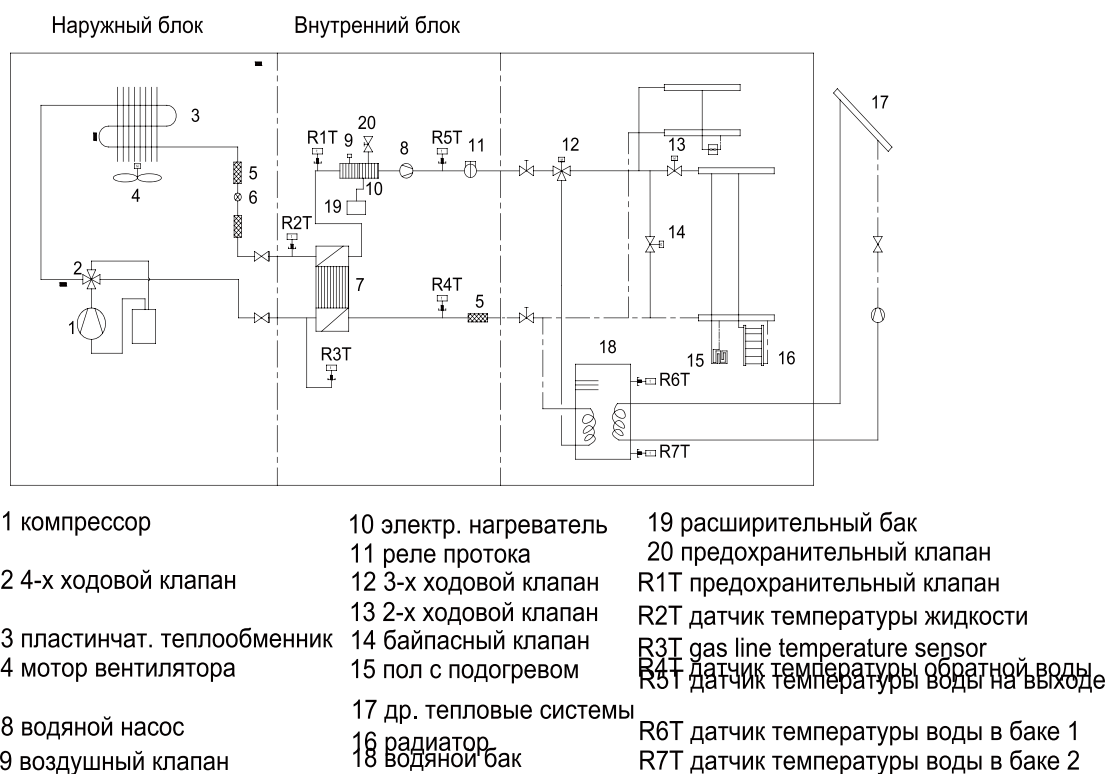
Наружный блок

Внутренний блок

3
4
5
6
2
1
R1T
9
20
8
R5T
11
10
19
R2T
7
R4T
5
R3T
12
13
14
17
18
R6T
R7T
15
16

1 компрессор

2 4-х ходовой клапан

3 пластинчат. теплообменник
4 мотор вентилятора

8 водяной насос
9 воздушный клапан

10 электр. нагреватель
11 реле протока
12 3-х ходовой клапан
13 2-х ходовой клапан
14 байпасный клапан
15 пол с подогревом

17 др. тепловые системы
16 радиатор
18 водяной бак

19 расширительный бак
20 предохранительный клапан
R1T предохранительный клапан
R2T датчик температуры жидкости
R3T gas line temperature sensor
R4T датчик температуры обратной воды
R5T датчик температуры воды на выходе

R6T датчик температуры воды в баке 1
R7T датчик температуры воды в баке 2